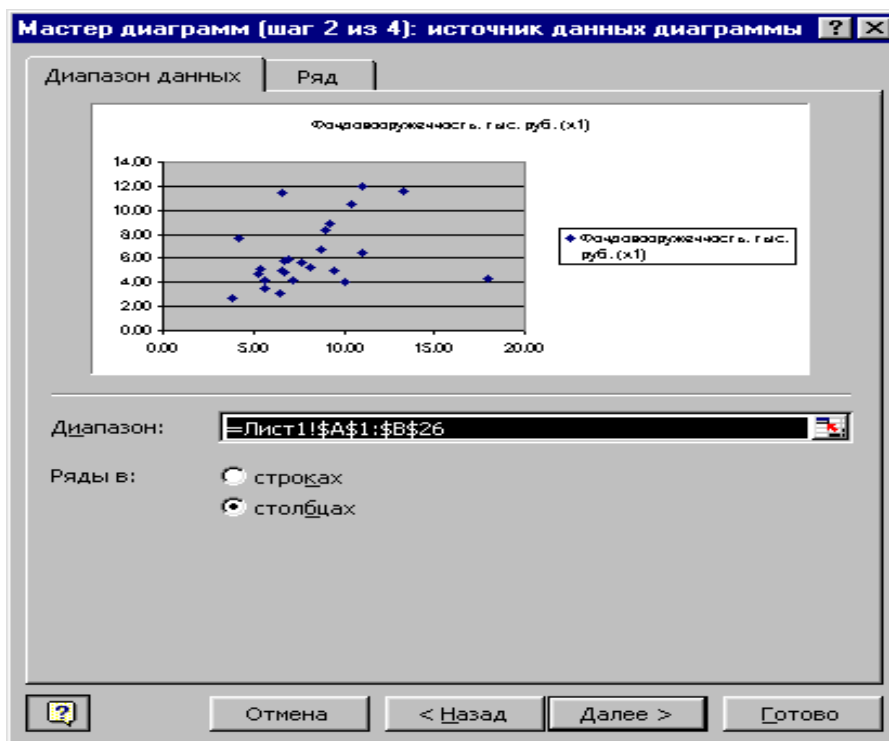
Мастер диаграмм (шаг 2 из 4): источник данных диаграммы ? X

Диапазон данных | Ряд

Фондовооруженность, тыс. руб. (x1)

14.00
12.00
10.00
8.00
6.00
4.00
2.00
0.00

0.00 5.00 10.00 15.00 20.00

◆ Фондовооруженность, тыс. руб. (x1)

Диапазон: =Лист1!$A$1:$B$26

Ряды в: строках
столбцах

Отмена | < Назад | Далее > | Готово